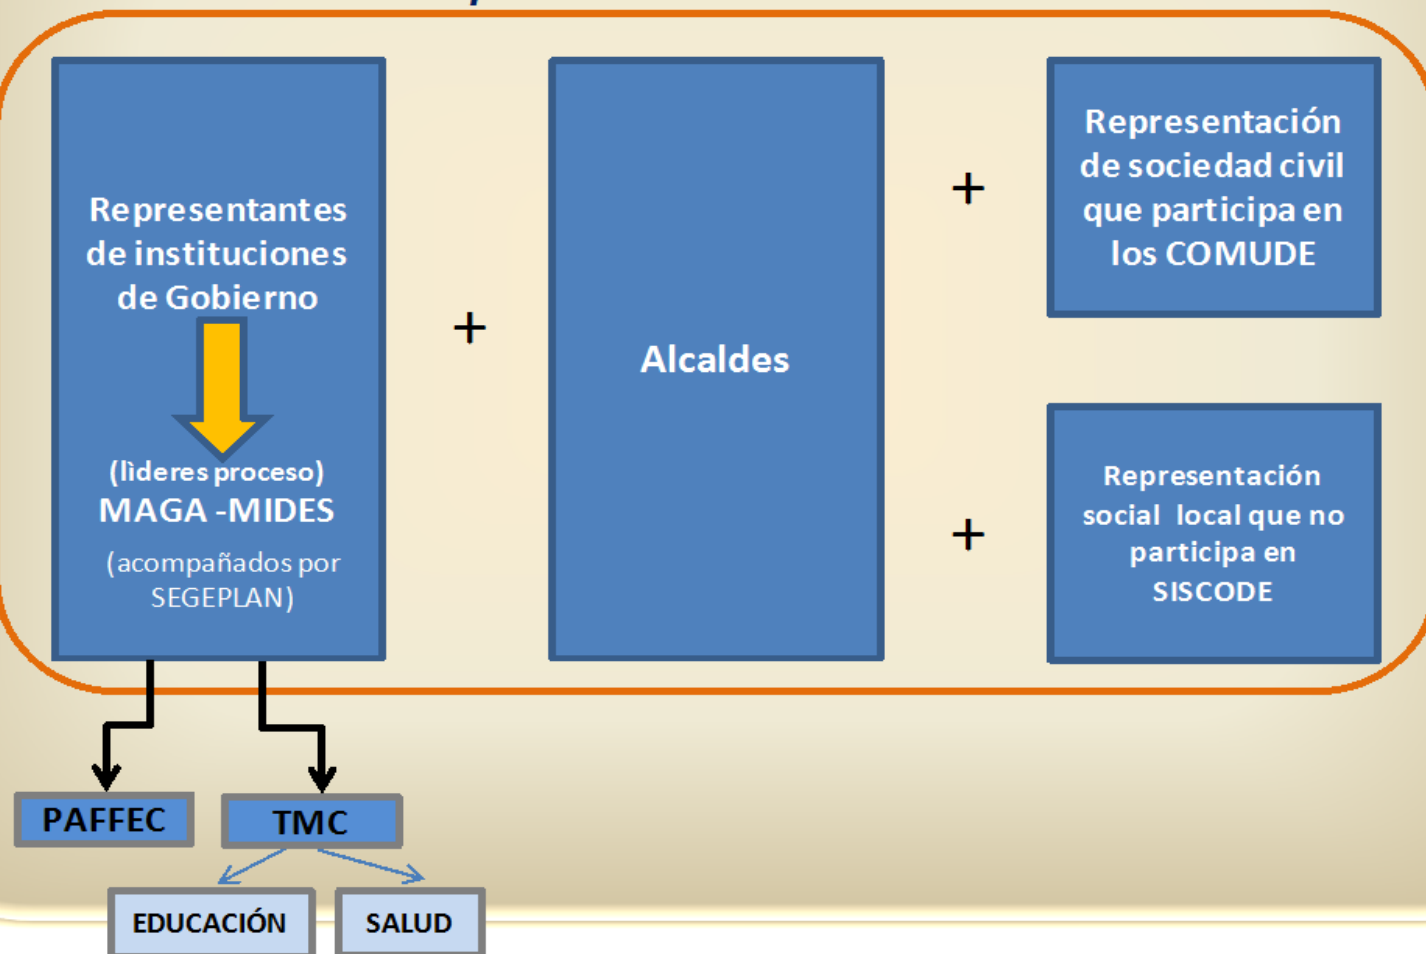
Representantes de instituciones de Gobierno

(lìderes proceso)
MAGA -MIDES
(acompañados por SEGEPLAN)

+

Alcaldes

+

Representación de sociedad civil que participa en los COMUDE

+

Representación social local que no participa en SISCODE

PAFFEC

TMC

EDUCACIÓN

SALUD